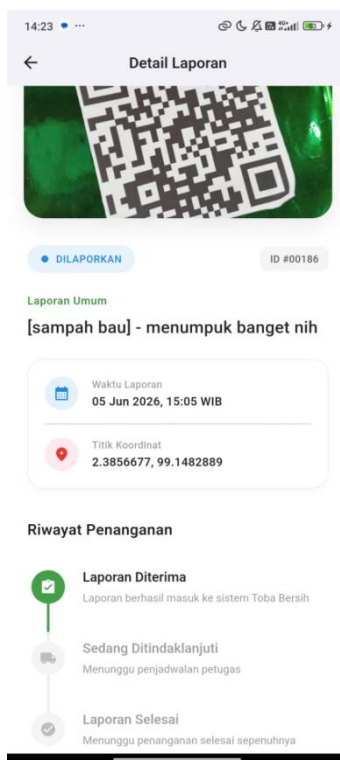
14:23

Detail Laporan

DILAPORKAN

ID #00186

Laporan Umum

[sampah bau] - menumpuk banget nih

Waktu Laporan
05 Jun 2026, 15:05 WIB

Titik Koordinat
2.3856677, 99.1482889

Riwayat Penanganan

Laporan Diterima
Laporan berhasil masuk ke sistem Toba Bersih

Sedang Ditindaklanjuti
Menunggu penjadwalan petugas

Laporan Selesai
Menunggu penanganan selesai sepenuhnya